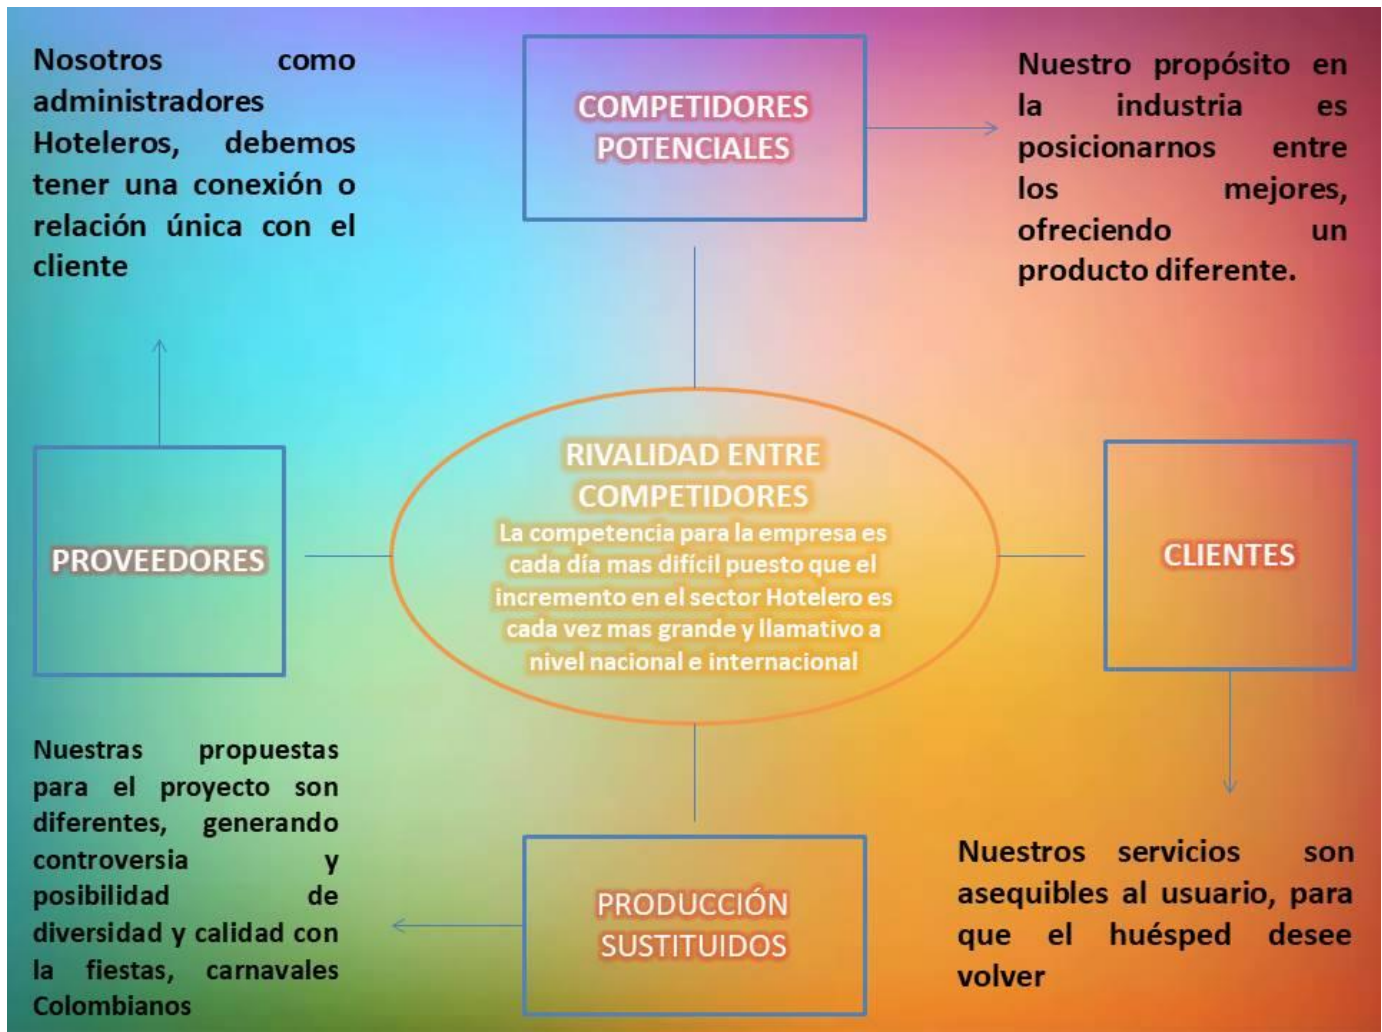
Nosotros como administradores Hoteleros, debemos tener una conexión o relación única con el cliente

COMPETIDORES POTENCIALES

Nuestro propósito en la industria es posicionarnos entre los mejores, ofreciendo un producto diferente.

PROVEEDORES

RIVALIDAD ENTRE COMPETIDORES
La competencia para la empresa es cada día mas difícil puesto que el incremento en el sector Hotelero es cada vez mas grande y llamativo a nivel nacional e internacional

CLIENTES

Nuestras propuestas para el proyecto son diferentes, generando controversia y posibilidad de diversidad y calidad con la fiestas, carnavales Colombianos

PRODUCCIÓN SUSTITUIDOS

Nuestros servicios son asequibles al usuario, para que el huésped desee volver